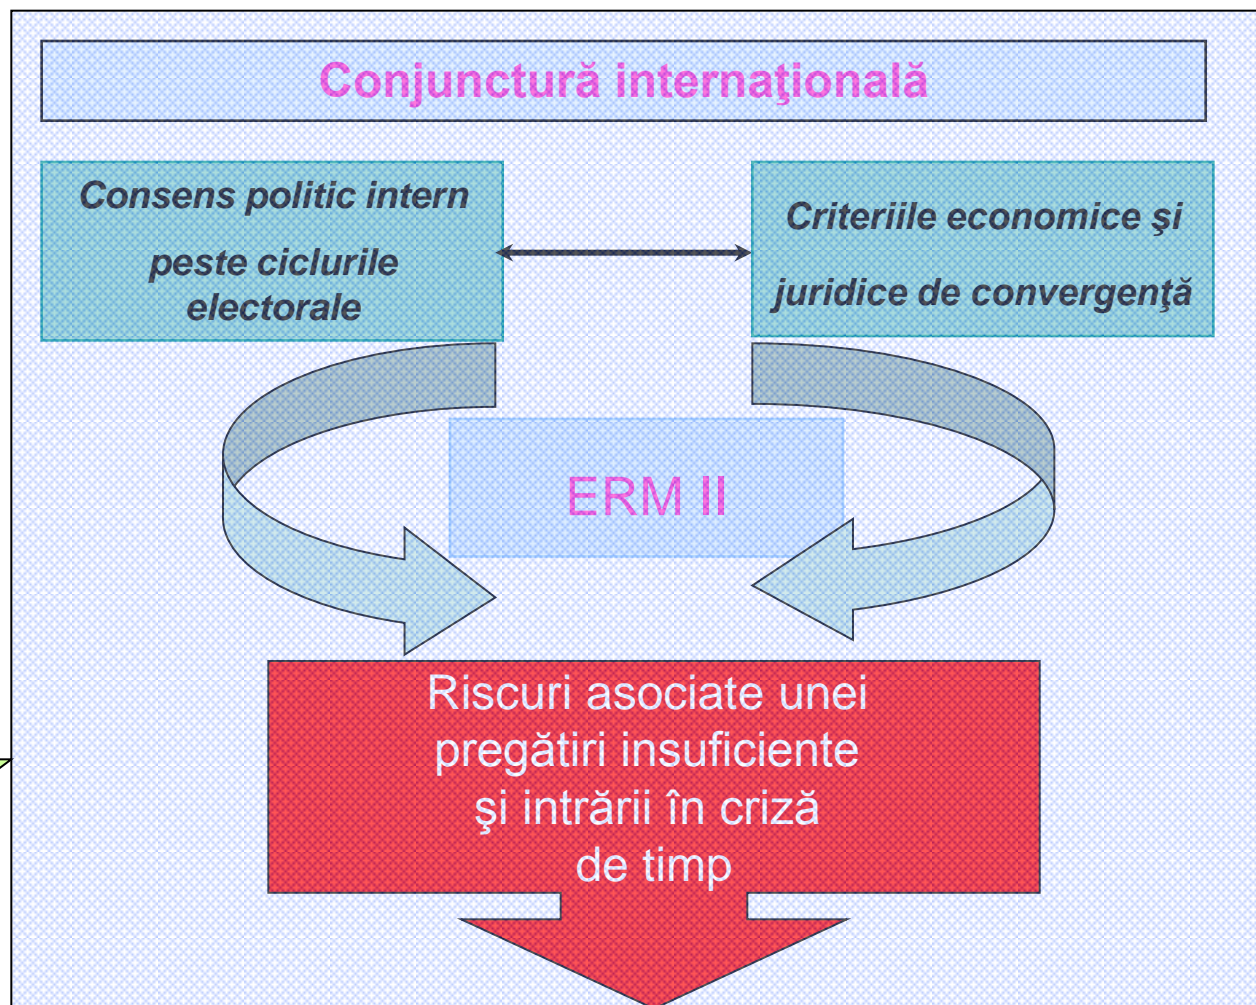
Conjunctură internaţională

Consens politic intern

peste ciclurile electorale

Criteriile economice şi

juridice de convergenţă

ERM II

Riscuri asociate unei pregătiri insuficiente şi intrării în criză de timp